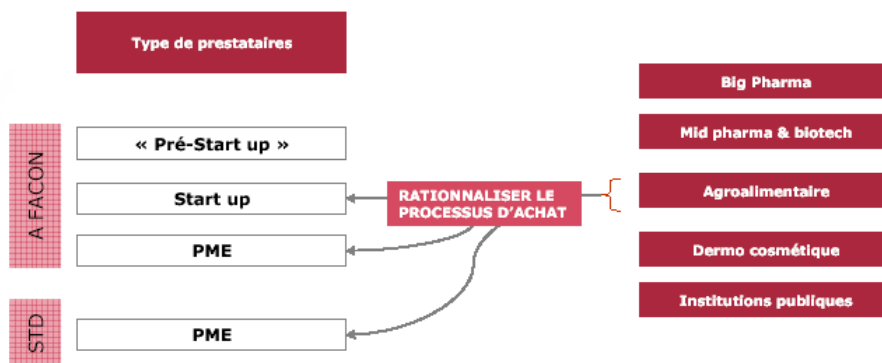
Type de prestataires

A FACON

« Pré-Start up »

Start up

PME

STD

PME

RATIONNALISER LE PROCESSUS D'ACHAT

Big Pharma

Mid pharma & biotech

Agroalimentaire

Dermo cosmétique

Institutions publiques